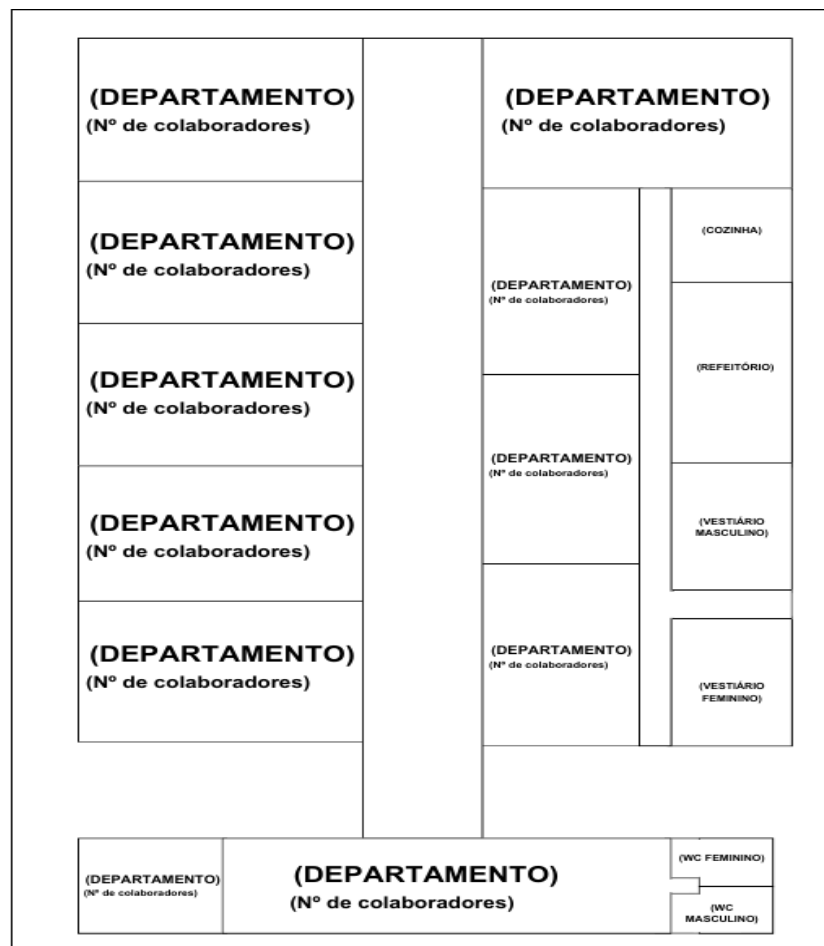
(DEPARTAMENTO)
(Nº de colaboradores)

(DEPARTAMENTO)
(Nº de colaboradores)

(DEPARTAMENTO)
(Nº de colaboradores)

(DEPARTAMENTO)
(Nº de colaboradores)

(DEPARTAMENTO)
(Nº de colaboradores)

(DEPARTAMENTO)
(Nº de colaboradores)

(DEPARTAMENTO)
(Nº de colaboradores)

(DEPARTAMENTO)
(Nº de colaboradores)

(DEPARTAMENTO)
(Nº de colaboradores)

(COZINHA)

(REFEITÓRIO)

(VESTIÁRIO MASCULINO)

(VESTIÁRIO FEMININO)

(DEPARTAMENTO)
(Nº de colaboradores)

(DEPARTAMENTO)
(Nº de colaboradores)

(WC FEMININO)

(WC MASCULINO)